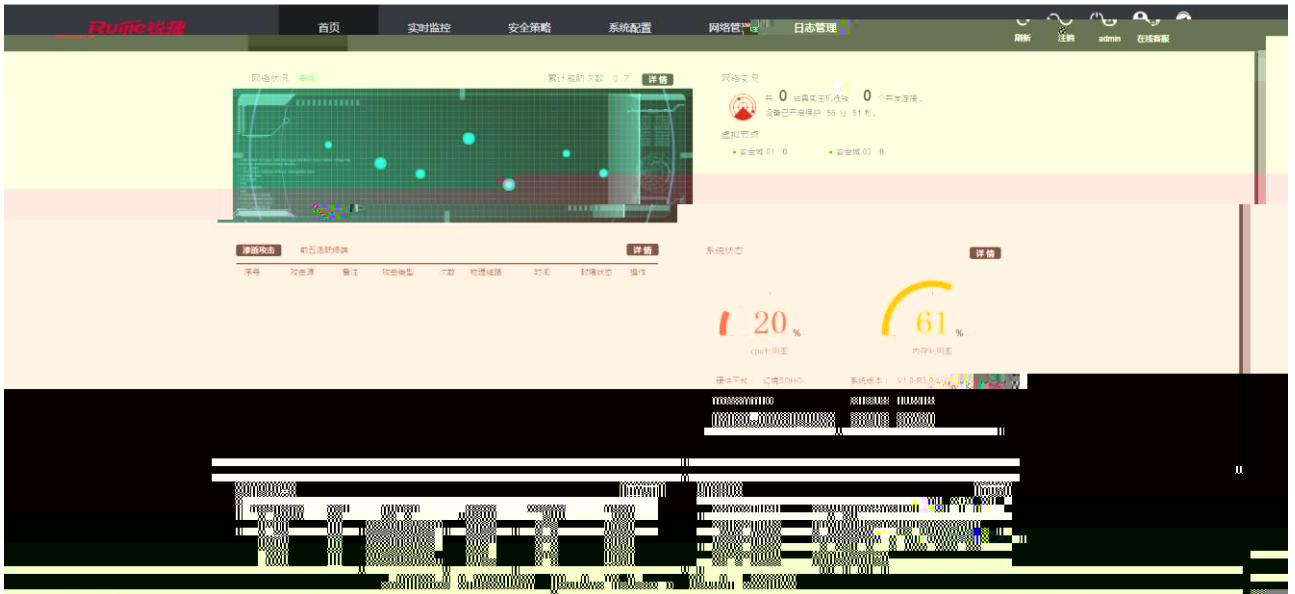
Ruijie锐捷

首页
实时监控
安全策略
系统配置
网络管理
日志管理

刷新
注销
admin
在线客服

网络状况：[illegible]
累计被防次数：0 次
详情

网络实况
共 0 台真实主机在线， 0 个并发连接，
设备已开启保护 56 分 51 秒。
虚拟节点
安全域 01 0
安全域 02 0

渗透攻击
前五渗透链路
详情

| 序号 | 攻击源 | 备注 | 攻击类型 | 次数 | 被渗链路 | 时间 | 封堵状态 | 操作 |
|---|---|---|---|---|---|---|---|---|

系统状态
详情

20 %
cpu利用率

61 %
内存利用率

硬件平台： 己牌SOHO
系统版本： V1.0-R1.0.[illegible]
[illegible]